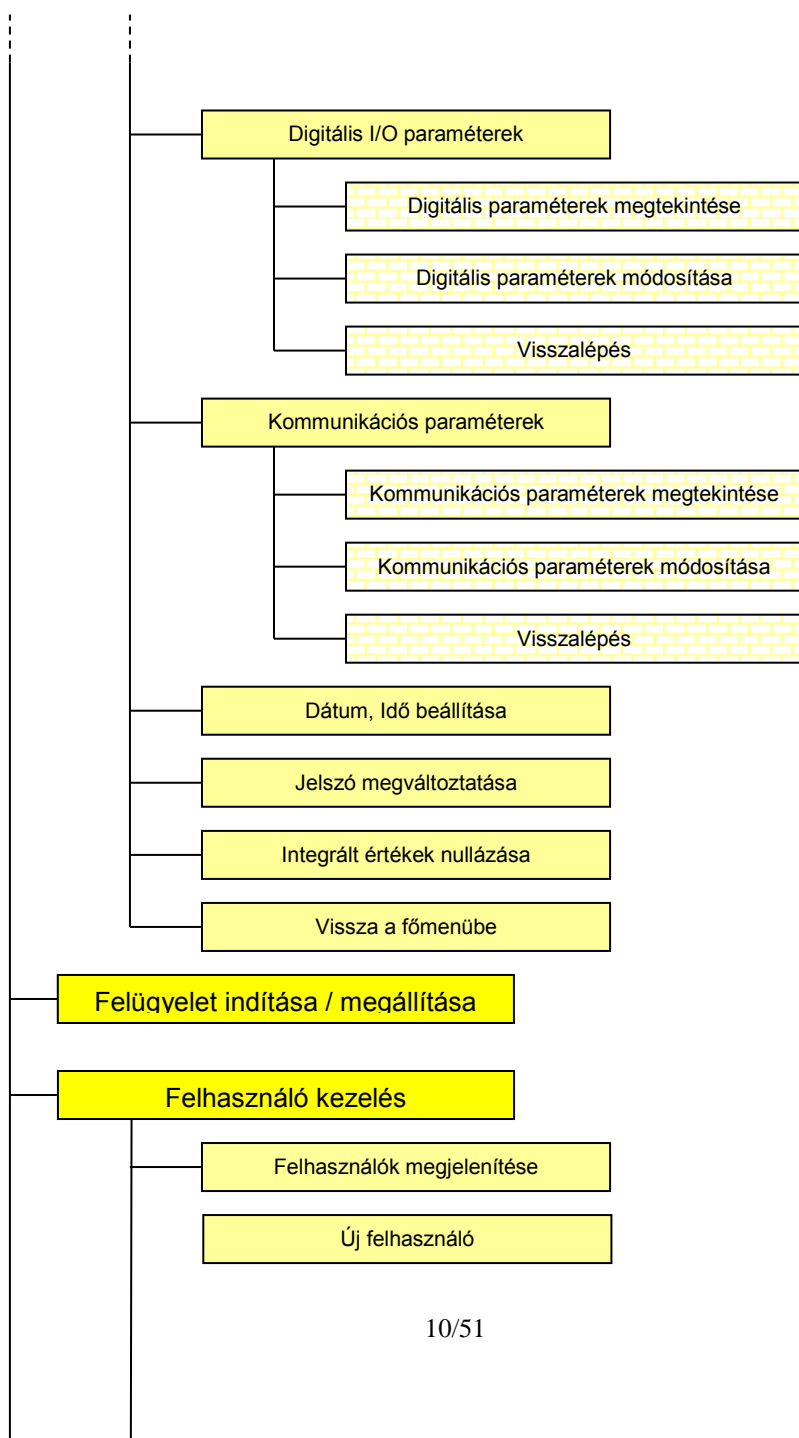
Digitális I/O paraméterek

Digitális paraméterek megtekintése

Digitális paraméterek módosítása

Visszalépés

Kommunikációs paraméterek

Kommunikációs paraméterek megtekintése

Kommunikációs paraméterek módosítása

Visszalépés

Dátum, Idő beállítása

Jelszó megváltoztatása

Integrált értékek nullázása

Vissza a főmenübe

Felügyelet indítása / megállítása

Felhasználó kezelés

Felhasználók megjelenítése

Új felhasználó

10/51